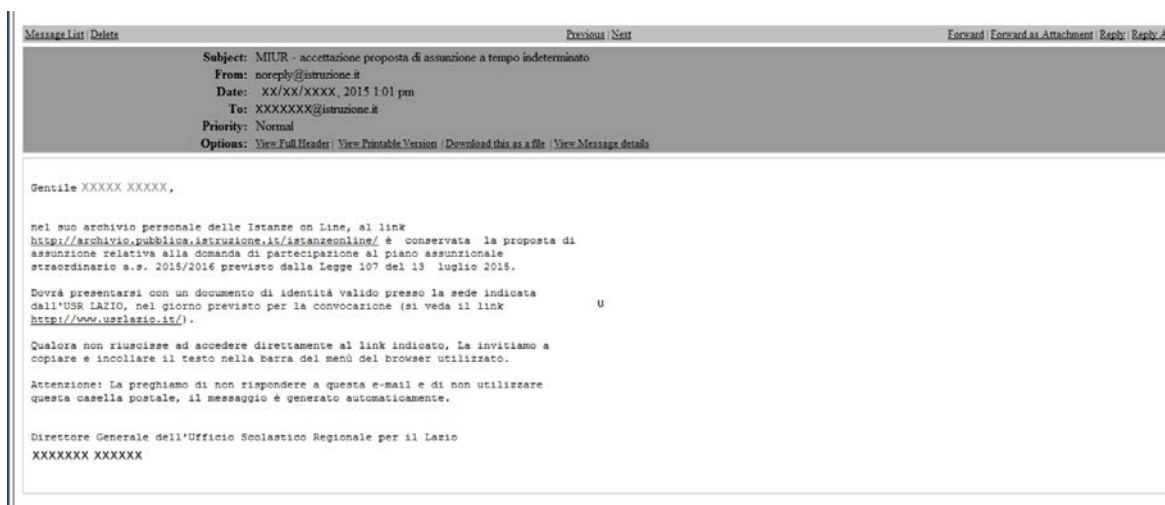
Message List | Delete

Previous | Next

Forward | Forward as Attachment | Reply | Reply A

Subject: MIUR - accettazione proposta di assunzione a tempo indeterminato
From: noreply@istruzione.it
Date: XX/XX/XXXX, 2015 1:01 pm
To: XXXXXXX@istruzione.it
Priority: Normal
Options: View Full Header | View Printable Version | Download this as a file | View Message details

Gentile XXXXX XXXXX,

nel suo archivio personale delle Istanze on Line, al link http://archivio.pubblica.istruzione.it/istanzeonline/ è conservata la proposta di assunzione relativa alla domanda di partecipazione al piano assunzionale straordinario a.s. 2015/2016 previsto dalla Legge 107 del 13 luglio 2015.

Dovrà presentarsi con un documento di identità valido presso la sede indicata dall'USR LAZIO, nel giorno previsto per la convocazione (si veda il link http://www.usrlazio.it/).

U

Qualora non riuscisse ad accedere direttamente al link indicato, La invitiamo a copiare e incollare il testo nella barra del menù del browser utilizzato.

Attenzione: La preghiamo di non rispondere a questa e-mail e di non utilizzare questa casella postale, il messaggio è generato automaticamente.

Direttore Generale dell'Ufficio Scolastico Regionale per il Lazio
XXXXXXX XXXXXX